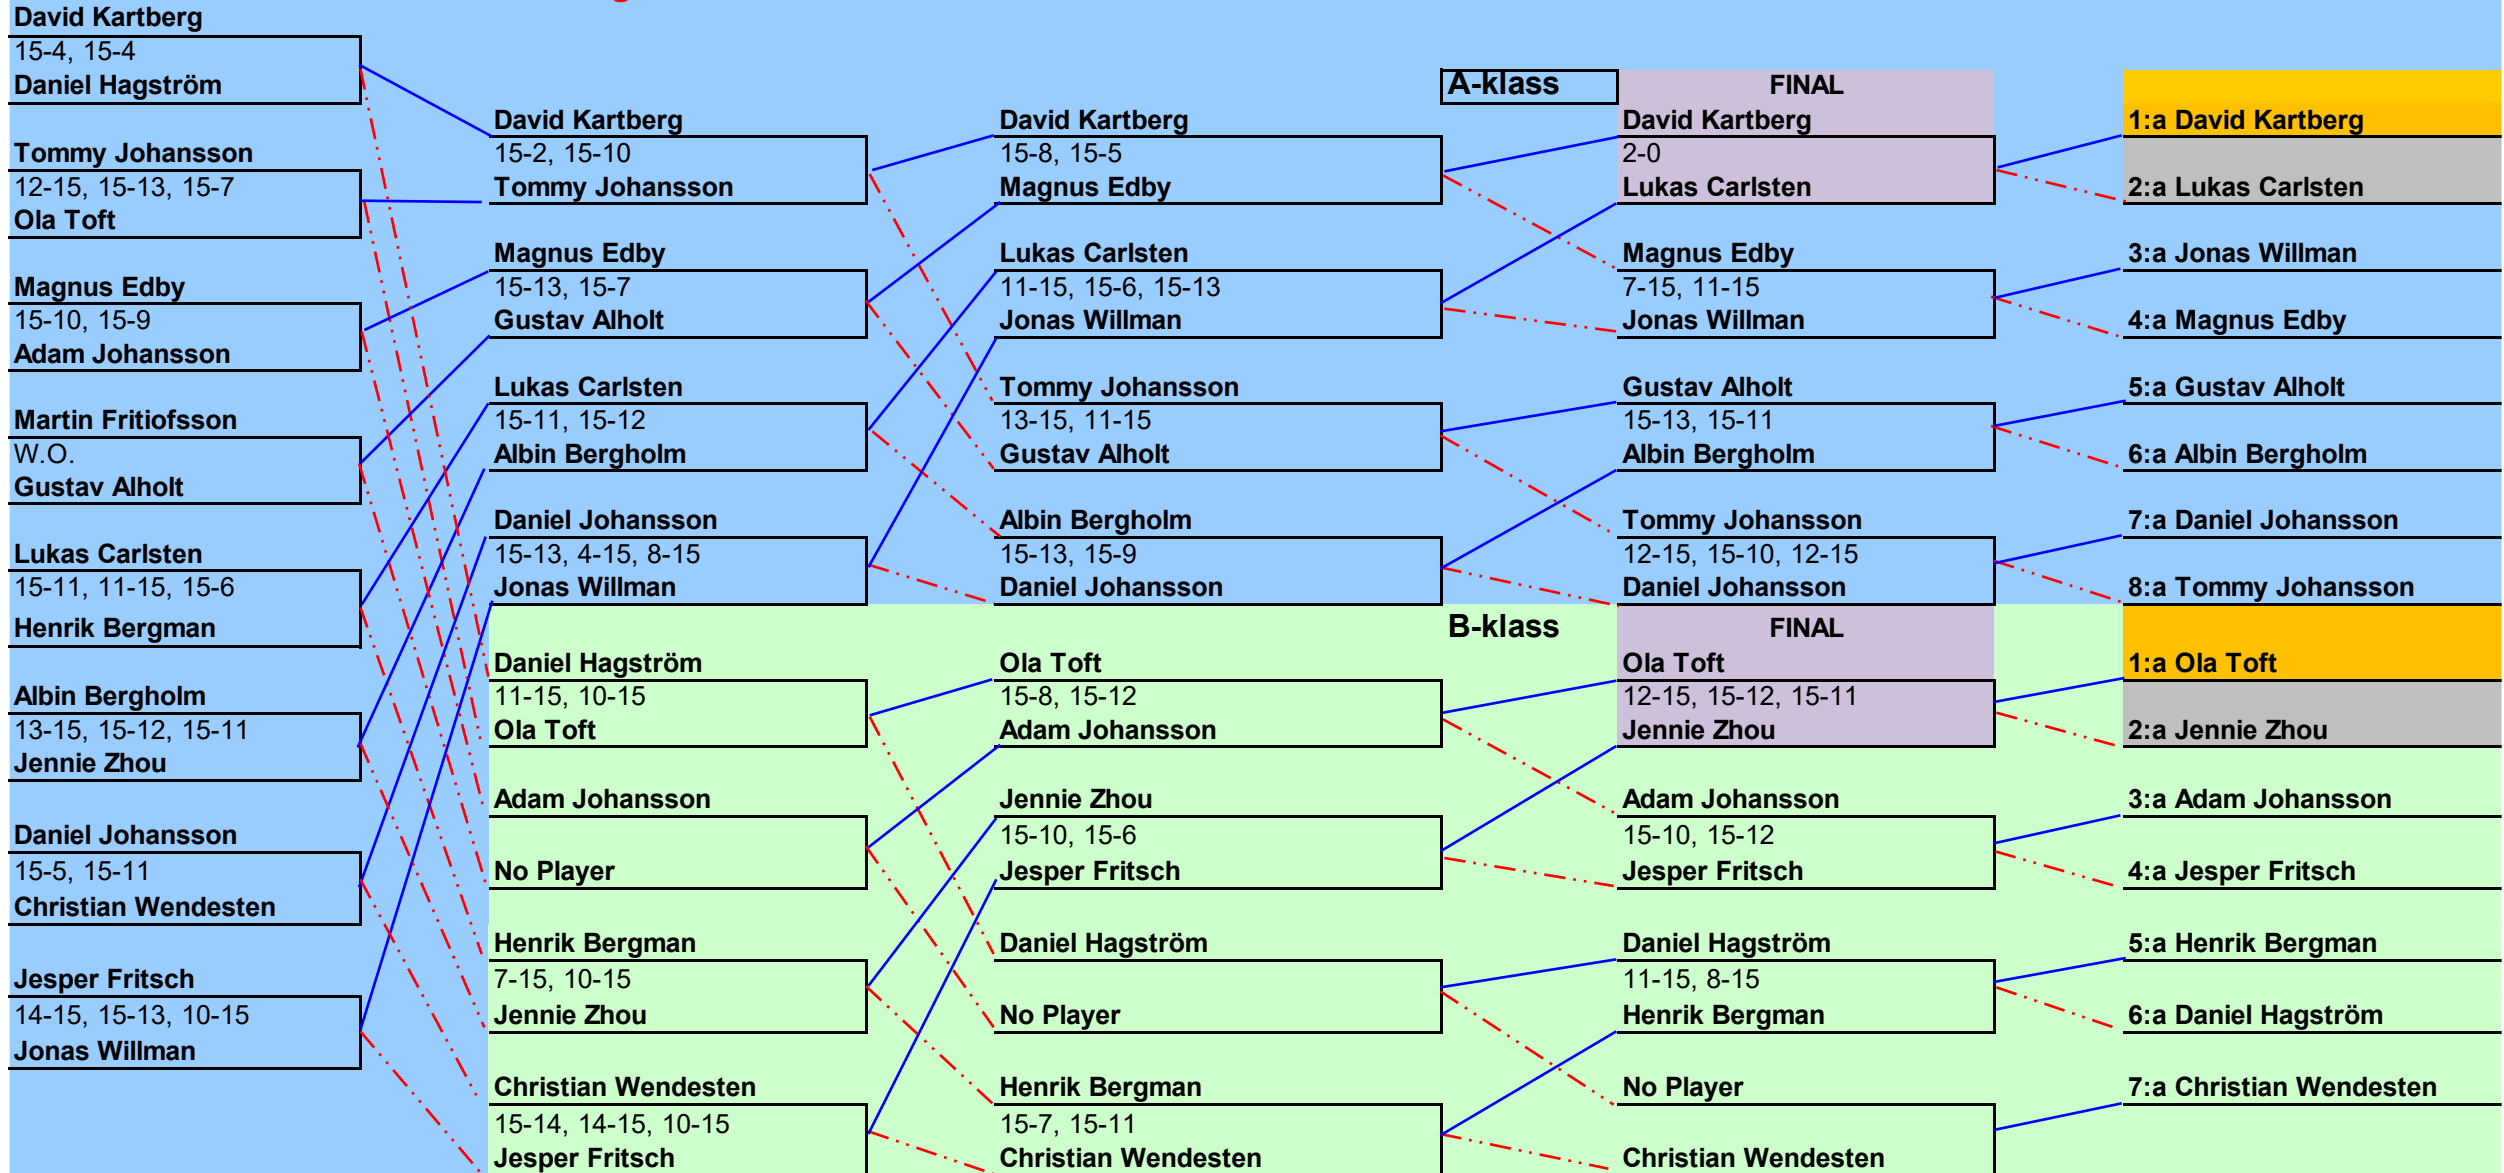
David Kartberg
15-4, 15-4
Daniel Hagström

Tommy Johansson
12-15, 15-13, 15-7
Ola Toft

Magnus Edby
15-10, 15-9
Adam Johansson

Martin Fritiofsson
W.O.
Gustav Alholt

Lukas Carlsten
15-11, 11-15, 15-6
Henrik Bergman

Albin Bergholm
13-15, 15-12, 15-11
Jennie Zhou

Daniel Johansson
15-5, 15-11
Christian Wendesten

Jesper Fritsch
14-15, 15-13, 10-15
Jonas Willman

David Kartberg
15-2, 15-10
Tommy Johansson

Magnus Edby
15-13, 15-7
Gustav Alholt

Lukas Carlsten
15-11, 15-12
Albin Bergholm

Daniel Johansson
15-13, 4-15, 8-15
Jonas Willman

Daniel Hagström
11-15, 10-15
Ola Toft

Adam Johansson

No Player

Henrik Bergman
7-15, 10-15
Jennie Zhou

Christian Wendesten
15-14, 14-15, 10-15
Jesper Fritsch

David Kartberg
15-8, 15-5
Magnus Edby

Lukas Carlsten
11-15, 15-6, 15-13
Jonas Willman

Tommy Johansson
13-15, 11-15
Gustav Alholt

Albin Bergholm
15-13, 15-9
Daniel Johansson

Ola Toft
15-8, 15-12
Adam Johansson

Jennie Zhou
15-10, 15-6
Jesper Fritsch

Daniel Hagström

No Player

Henrik Bergman
15-7, 15-11
Christian Wendesten

A-klass

FINAL
David Kartberg
2-0
Lukas Carlsten

Magnus Edby
7-15, 11-15
Jonas Willman

Gustav Alholt
15-13, 15-11
Albin Bergholm

Tommy Johansson
12-15, 15-10, 12-15
Daniel Johansson

B-klass

FINAL
Ola Toft
12-15, 15-12, 15-11
Jennie Zhou

Adam Johansson
15-10, 15-12
Jesper Fritsch

Daniel Hagström
11-15, 8-15
Henrik Bergman

No Player

Christian Wendesten

1:a David Kartberg
2:a Lukas Carlsten
3:a Jonas Willman
4:a Magnus Edby
5:a Gustav Alholt
6:a Albin Bergholm
7:a Daniel Johansson
8:a Tommy Johansson

1:a Ola Toft
2:a Jennie Zhou
3:a Adam Johansson
4:a Jesper Fritsch
5:a Henrik Bergman
6:a Daniel Hagström
7:a Christian Wendesten